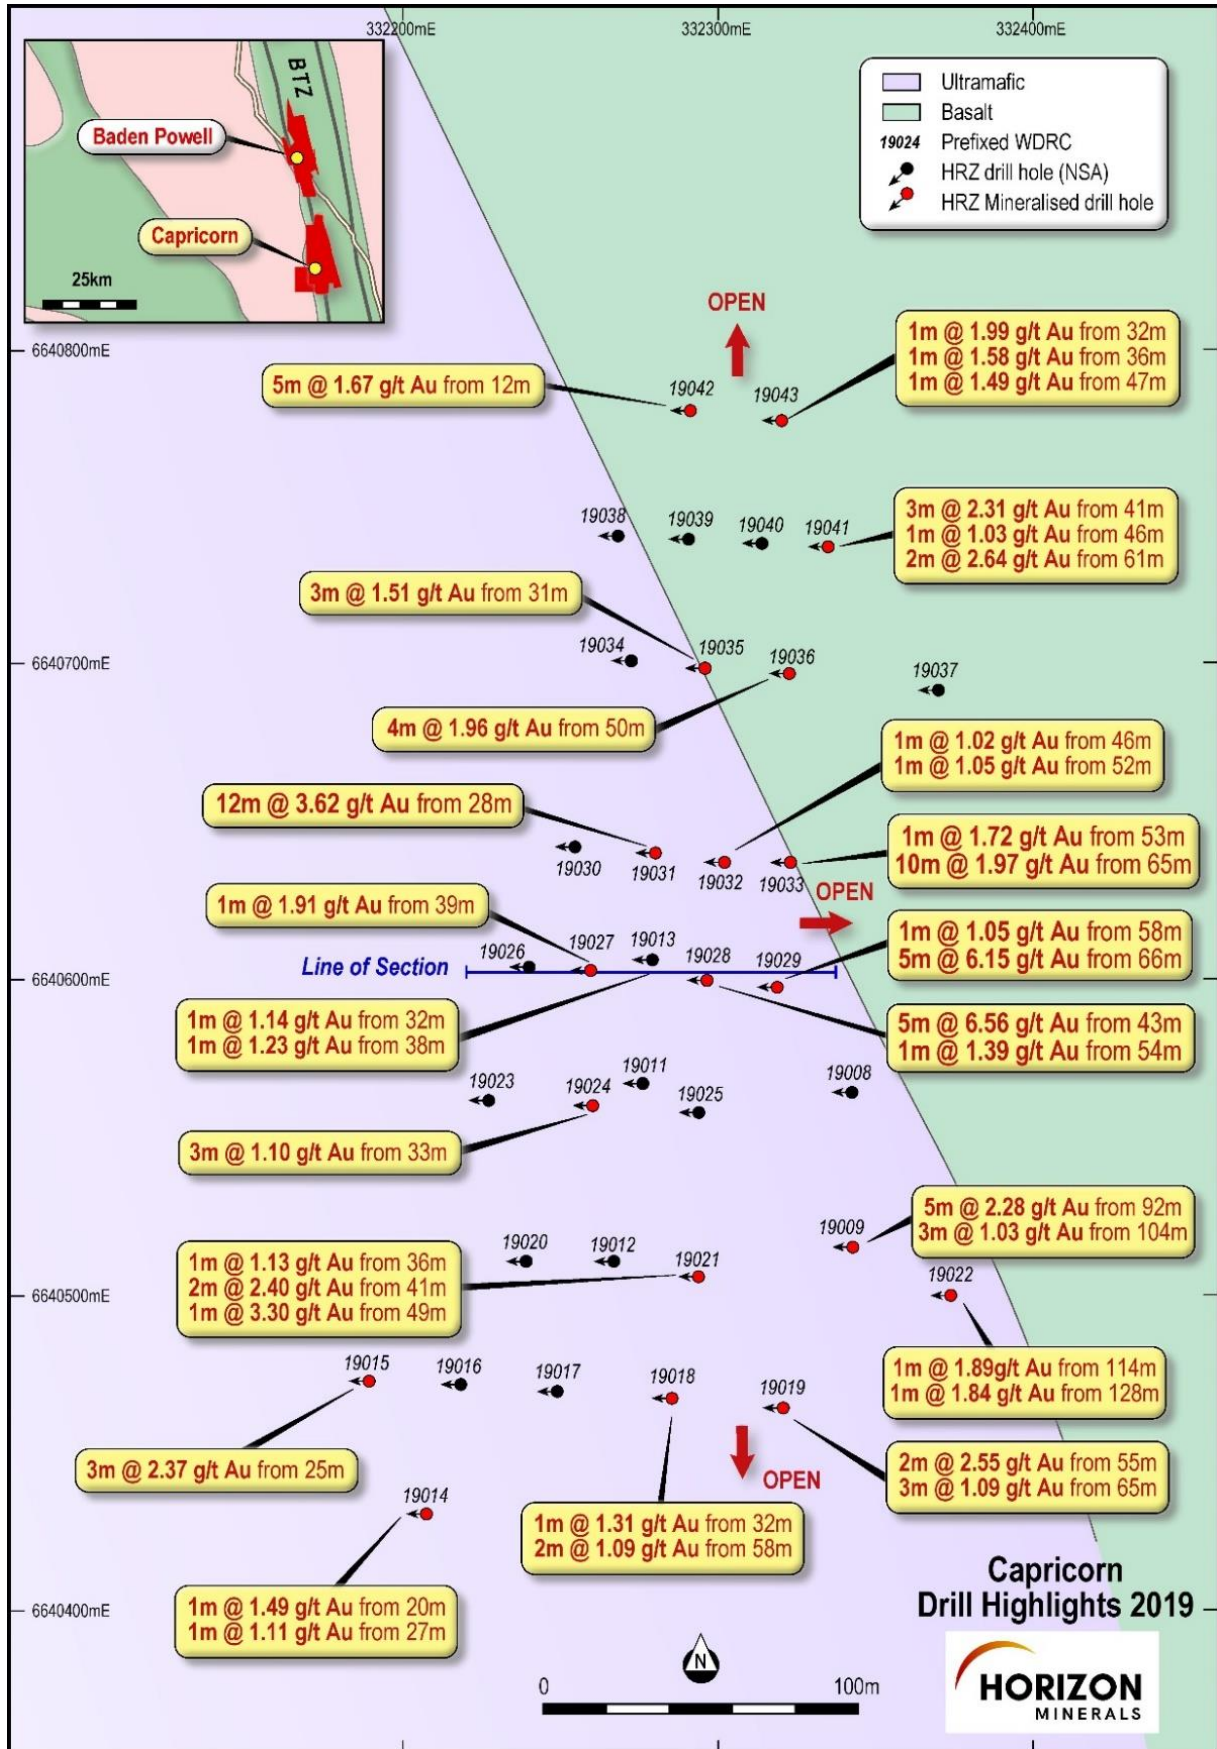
332200mE
332300mE
332400mE

BTZ
Baden Powell
Capricorn
25km

Ultramafic
Basalt
19024 Prefixed WDRC
HRZ drill hole (NSA)
HRZ Mineralised drill hole

OPEN

6640800mE
5m @ 1.67 g/t Au from 12m
19042
19043
1m @ 1.99 g/t Au from 32m
1m @ 1.58 g/t Au from 36m
1m @ 1.49 g/t Au from 47m

19038
19039
19040
19041
3m @ 2.31 g/t Au from 41m
1m @ 1.03 g/t Au from 46m
2m @ 2.64 g/t Au from 61m

3m @ 1.51 g/t Au from 31m
6640700mE
19034
19035
19036
19037
4m @ 1.96 g/t Au from 50m
1m @ 1.02 g/t Au from 46m
1m @ 1.05 g/t Au from 52m
12m @ 3.62 g/t Au from 28m
1m @ 1.72 g/t Au from 53m
10m @ 1.97 g/t Au from 65m
19030
19031
19032
19033
OPEN
1m @ 1.91 g/t Au from 39m
1m @ 1.05 g/t Au from 58m
5m @ 6.15 g/t Au from 66m
19026
19027
19013
19028
19029
Line of Section
6640600mE
1m @ 1.14 g/t Au from 32m
1m @ 1.23 g/t Au from 38m
5m @ 6.56 g/t Au from 43m
1m @ 1.39 g/t Au from 54m
19023
19024
19011
19025
19008
3m @ 1.10 g/t Au from 33m
5m @ 2.28 g/t Au from 92m
3m @ 1.03 g/t Au from 104m
19009
19020
19012
19021
19022
1m @ 1.13 g/t Au from 36m
2m @ 2.40 g/t Au from 41m
1m @ 3.30 g/t Au from 49m
6640500mE
1m @ 1.89g/t Au from 114m
1m @ 1.84 g/t Au from 128m
19015
19016
19017
19018
19019
3m @ 2.37 g/t Au from 25m
OPEN
2m @ 2.55 g/t Au from 55m
3m @ 1.09 g/t Au from 65m
19014
1m @ 1.31 g/t Au from 32m
2m @ 1.09 g/t Au from 58m
Capricorn
Drill Highlights 2019
6640400mE
1m @ 1.49 g/t Au from 20m
1m @ 1.11 g/t Au from 27m
N
0
100m
HORIZON
MINERALS